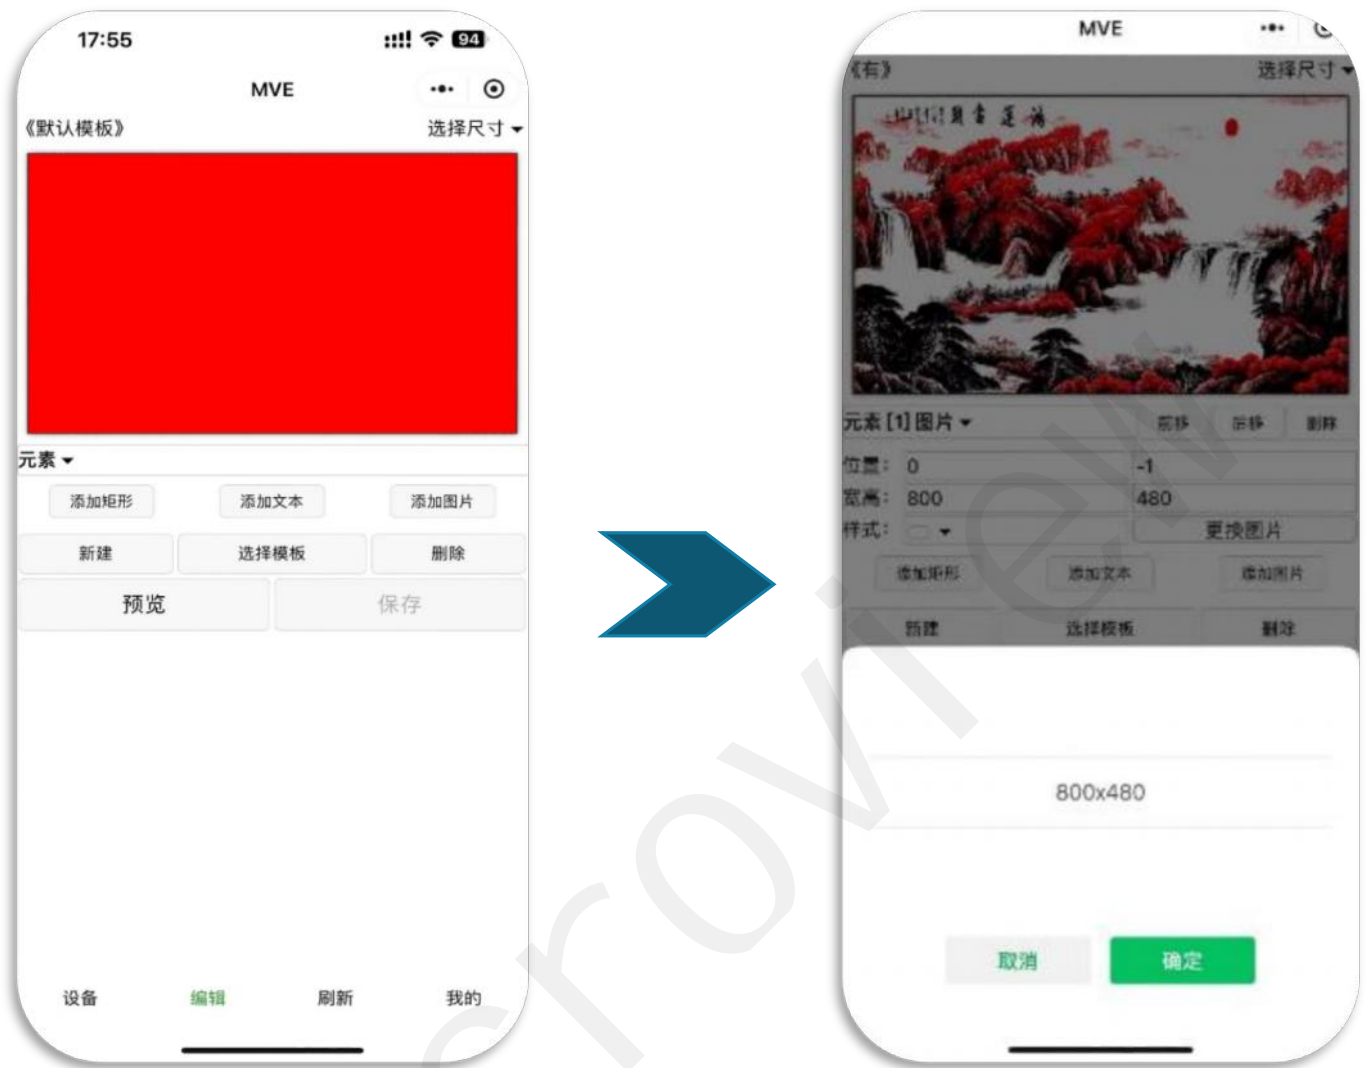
17:55

94

MVE

《默认模板》

选择尺寸

元素

添加矩形

添加文本

添加图片

新建

选择模板

删除

预览

保存

设备

编辑

刷新

我的

MVE

《有》

选择尺寸

元素 [1] 图片

前移

后移

删除

位置: 0

-1

宽高: 800

480

样式:

更换图片

添加矩形

添加文本

添加图片

新建

选择模板

删除

800x480

取消

确定

crovie